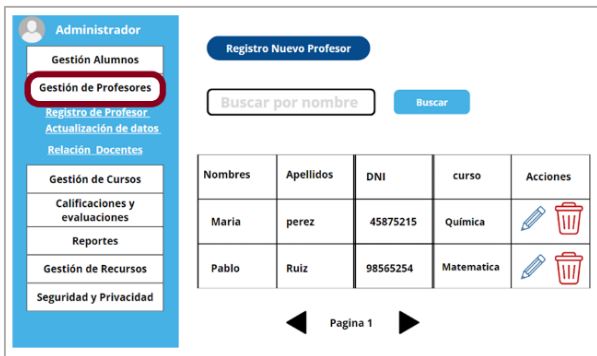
Administrador

Gestión Alumnos

Gestión de Profesores

Registro de Profesor

Actualización de datos

Relación Docentes

Gestión de Cursos

Calificaciones y evaluaciones

Reportes

Gestión de Recursos

Seguridad y Privacidad

Registro Nuevo Profesor

Buscar por nombre

Buscar

| Nombres | Apellidos | DNI | curso | Acciones |
|---|---|---|---|---|
| Maria | perez | 45875215 | Química | |
| Pablo | Ruiz | 98565254 | Matematica | |

Pagina 1